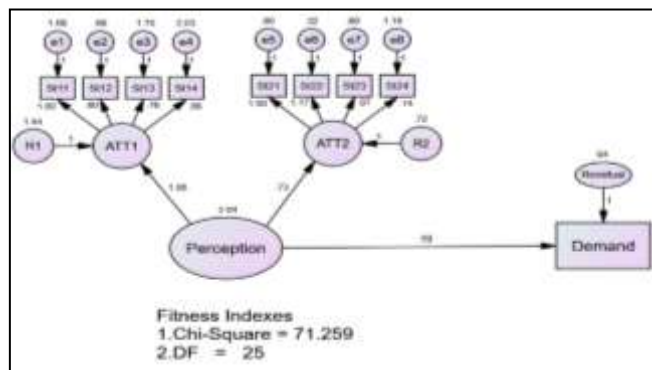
1.66 e1
.86 e2
1.16 e3
2.03 e4
SI11
SI12
SI13
SI14
1.00
.80
.76
.56
1.64
R1
1
ATT1
.80 e5
.32 e6
.80 e7
1.18 e8
SI21
SI22
SI23
SI24
1.00
1.17
.97
.74
.72
R2
1
ATT2
.64
Residual
1
1.06
.73
2.05
Perception
.59
Demand

Fitness Indexes
1.Chi-Square = 71.259
2.DF = 25